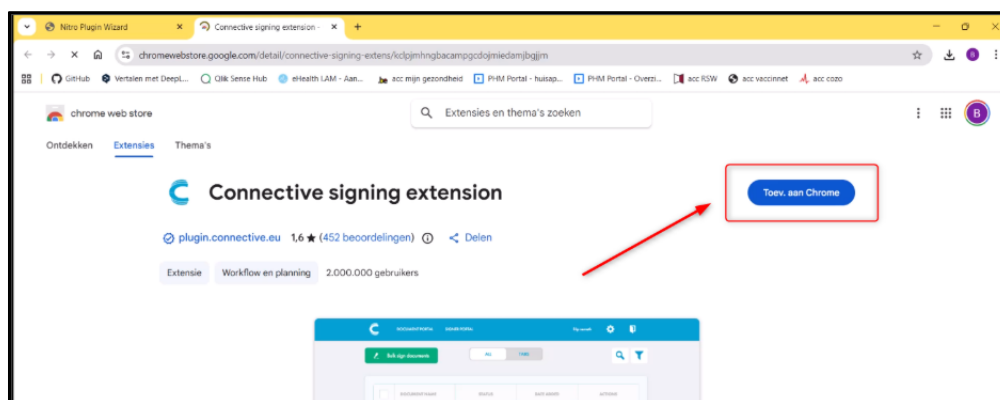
Nitro Plugin Wizard
Connective signing extension -
chromewebstore.google.com/detail/connective-signing-extens/kclpjmhngbacampgcdojmiedamjbgjjm
GitHub
Vertalen met DeepL...
Qlik Sense Hub
eHealth I.AM - Aan...
acc mijn gezondheid
PHM Portal - huisap...
PHM Portal - Overzi...
acc RSW
acc vaccinnet
acc cozo
chrome web store
Extensies en thema's zoeken
Ontdekken
Extensies
Thema's
Connective signing extension
Toev. aan Chrome
plugin.connective.eu
1,6 ★ (452 beoordelingen)
Delen
Extensie
Workflow en planning
2.000.000 gebruikers
DOCUMENT PORTAL
SIGNER PORTAL
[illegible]
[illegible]
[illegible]
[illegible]
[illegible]
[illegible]
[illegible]